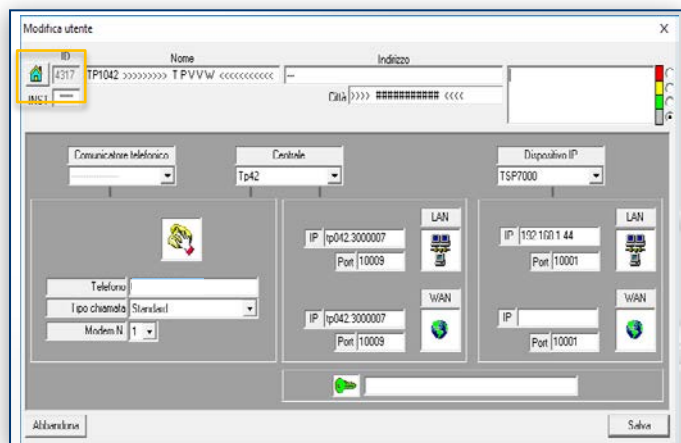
Modifica utente

X

ID

4317

INST

Nome

TP1042 >>>>>>>>> T P V V W <<<<<<<<<<<

Indirizzo

--

Città >>>> ########### <<<<

Comunicatore telefonico

Centrale

Tp42

Dispositivo IP

TSP7000

Telefono

Tipo chiamata Standard

Modem N. 1

LAN

IP tp042.3000007

Port 10009

WAN

IP tp042.3000007

Port 10009

LAN

IP 192.168.1.44

Port 10001

WAN

IP

Port 10001

Abbandona

Salva